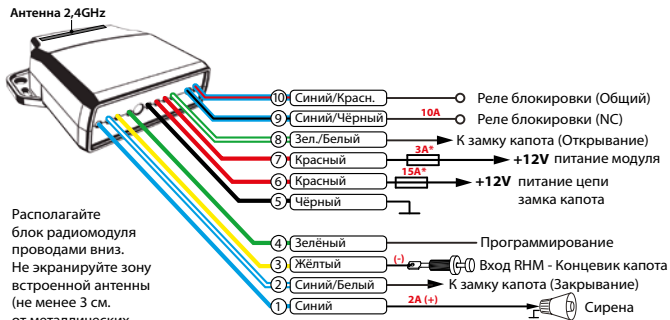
Антенна 2,4GHz

10 Синий/Красн. Реле блокировки (Общий)
9 Синий/Чёрный 10A Реле блокировки (NC)
8 Зел./Белый К замку капота (Открывание)
7 Красный 3A* +12V питание модуля
6 Красный 15A* +12V питание цепи замка капота
5 Чёрный
4 Зелёный Программирование
3 Жёлтый (-) Вход RHM - Концевик капота
2 Синий/Белый К замку капота (Закрывание)
1 Синий 2A (+) Сирена

Располагайте блок радиомодуля проводами вниз. Не экранируйте зону встроенной антенны (не менее 3 см. от металлических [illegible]